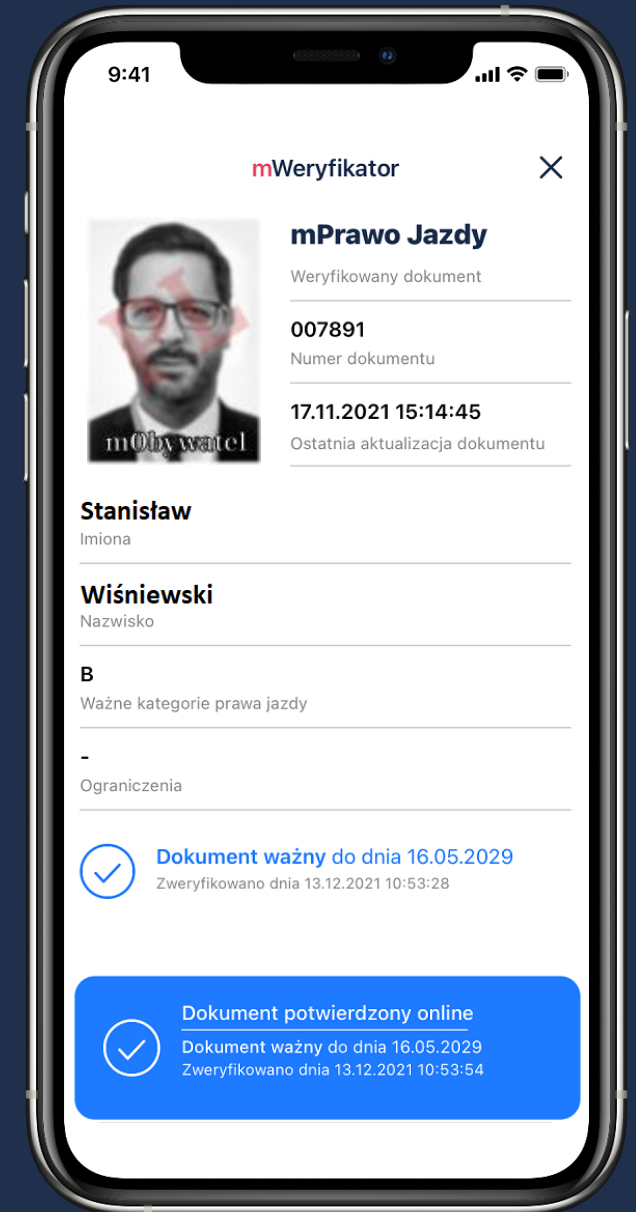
9:41

mWeryfikator

mObywatel

mPrawo Jazdy
Weryfikowany dokument

007891
Numer dokumentu

17.11.2021 15:14:45
Ostatnia aktualizacja dokumentu

Stanisław
Imiona

Wiśniewski
Nazwisko

B
Ważne kategorie prawa jazdy

-
Ograniczenia

Dokument ważny do dnia 16.05.2029
Zweryfikowano dnia 13.12.2021 10:53:28

Dokument potwierdzony online
Dokument ważny do dnia 16.05.2029
Zweryfikowano dnia 13.12.2021 10:53:54